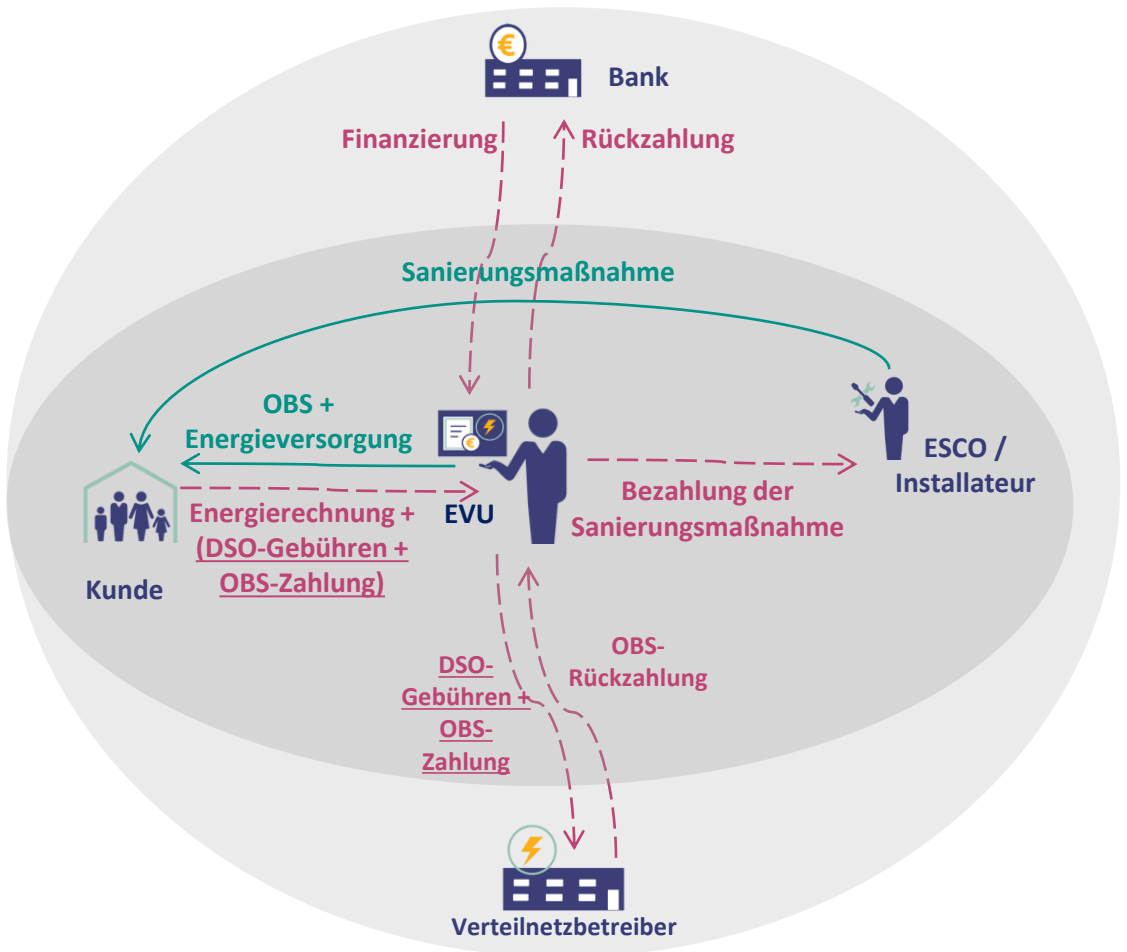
Bank

Finanzierung

Rückzahlung

Sanierungsmaßnahme

OBS + Energieversorgung

EVU

ESCO / Installateur

Energierechnung + (DSO-Gebühren + OBS-Zahlung)

Bezahlung der Sanierungsmaßnahme

Kunde

DSO-Gebühren + OBS-Zahlung

OBS-Rückzahlung

Verteilnetzbetreiber